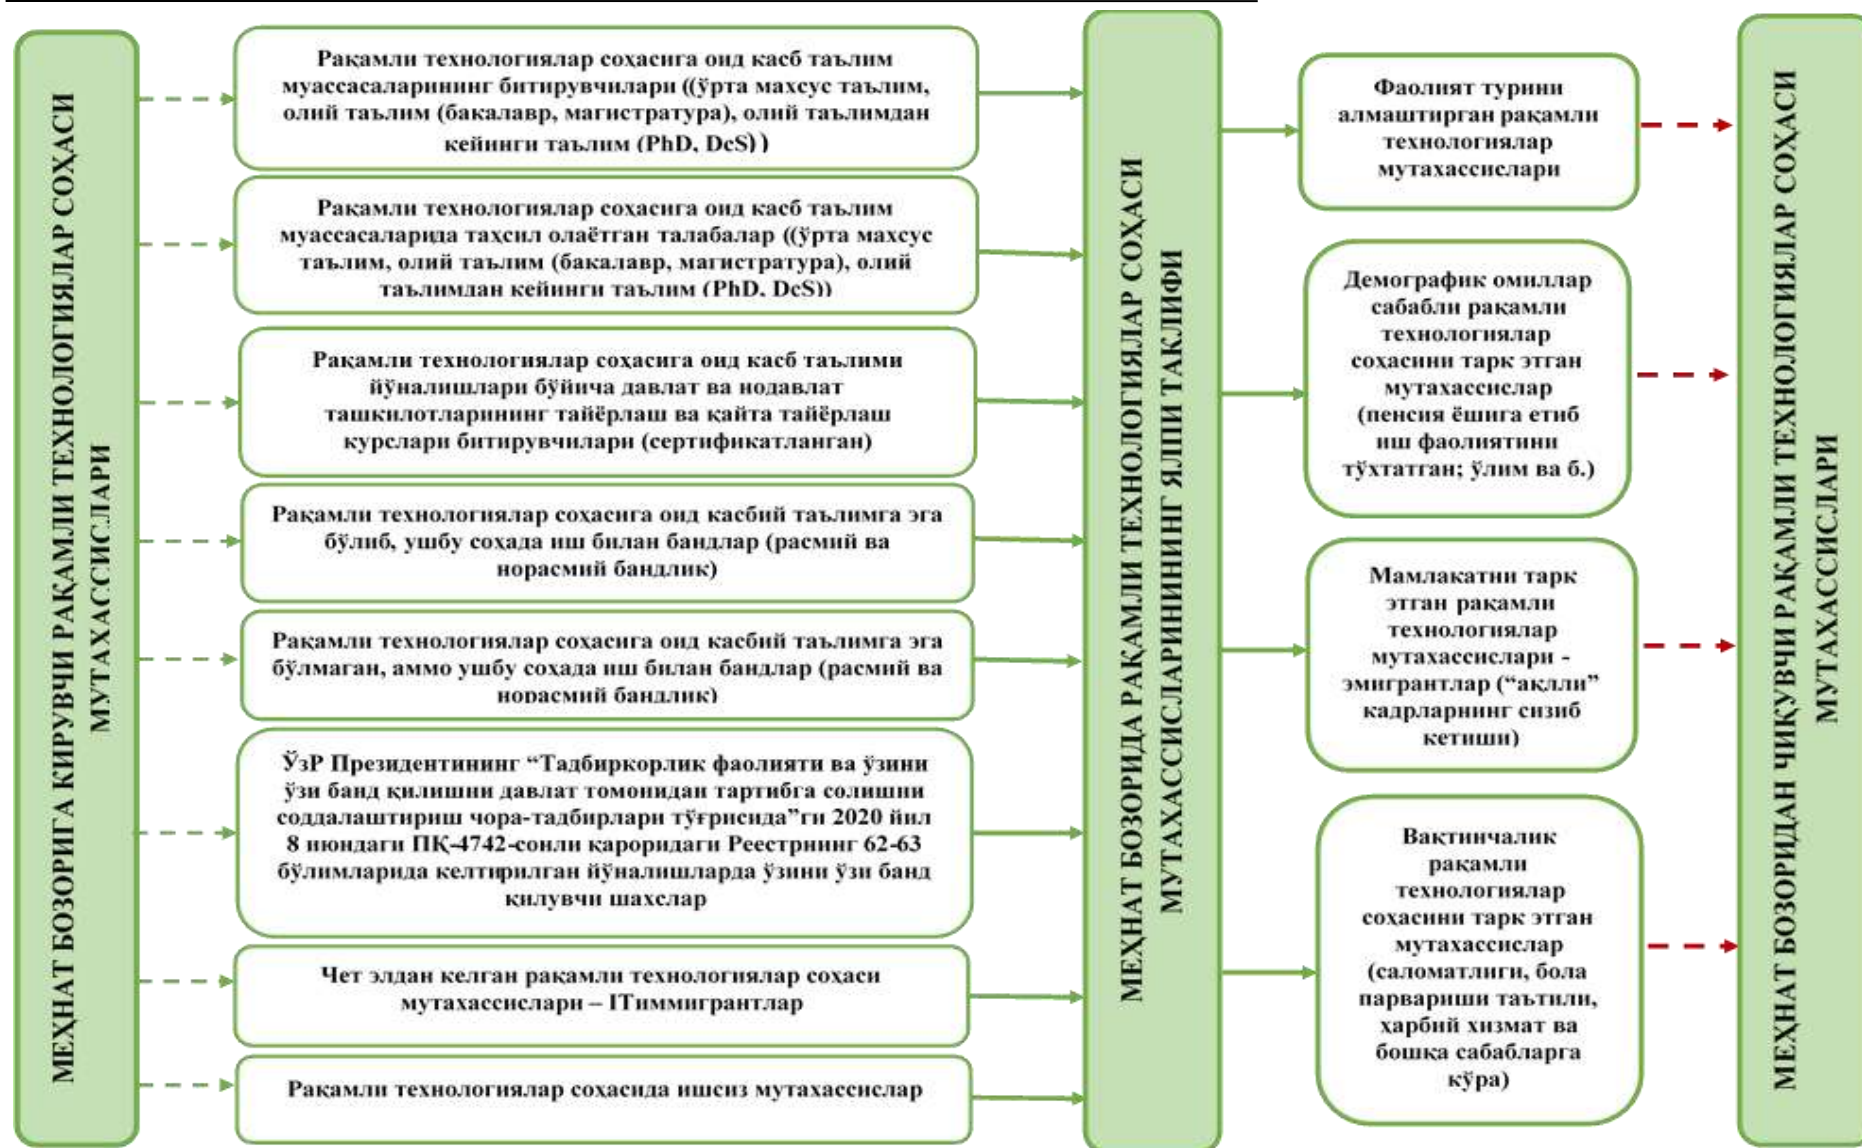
МЕҲНАТ БОЗОРИГА КИРУВЧИ РАҚАМЛИ ТЕХНОЛОГИЯЛАР СОҲАСИ МУТАХАССИСЛАРИ

Рақамли технологиялар соҳасига оид касб таълим муассасаларининг битирувчилари ((ўрта махсус таълим, олий таълим (бакалавр, магистратура), олий таълимдан кейинги таълим (PhD, DcS) )

Рақамли технологиялар соҳасига оид касб таълим муассасаларида таҳсил олаётган талабалар ((ўрта махсус таълим, олий таълим (бакалавр, магистратура), олий таълимдан кейинги таълим (PhD, DcS))

Рақамли технологиялар соҳасига оид касб таълими йўналишлари бўйича давлат ва нодавлат ташкилотларининг тайёрлаш ва қайта тайёрлаш курслари битирувчилари (сертификатланган)

Рақамли технологиялар соҳасига оид касбий таълимга эга бўлиб, ушбу соҳада иш билан бандлар (расмий ва норасмий бандлик)

Рақамли технологиялар соҳасига оид касбий таълимга эга бўлмаган, аммо ушбу соҳада иш билан бандлар (расмий ва норасмий бандлик)

ЎзР Президентининг “Тадбиркорлик фаолияти ва ўзини ўзи банд қилишни давлат томонидан тартибга солишни соддалаштириш чора-тадбирлари тўғрисида”ги 2020 йил 8 июндаги ПҚ-4742-сонли қароридаги Реестрнинг 62-63 бўлимларида келтирилган йўналишларда ўзини ўзи банд қилувчи шахслар

Чет элдан келган рақамли технологиялар соҳаси мутахассислари – ITиммигрантлар

Рақамли технологиялар соҳасида ишсиз мутахассислар

МЕҲНАТ БОЗОРИДА РАҚАМЛИ ТЕХНОЛОГИЯЛАР СОҲАСИ МУТАХАССИСЛАРИНИНГ ЯЛПИ ТАКЛИФИ

Фаолият турини алмаштирган рақамли технологиялар мутахассислари

Демографик омиллар сабабли рақамли технологиялар соҳасини тарк этган мутахассислар (пенсия ёшига етиб иш фаолиятини тўхтатган; ўлим ва б.)

Мамлакатни тарк этган рақамли технологиялар мутахассислари - эмигрантлар (“ақлли” кадрларнинг сизиб кетиши)

Вақтинчалик рақамли технологиялар соҳасини тарк этган мутахассислар (саломатлиги, бола парвариши таътили, харбий хизмат ва бошқа сабабларга кўра)

МЕҲНАТ БОЗОРИДАН ЧИҚУВЧИ РАҚАМЛИ ТЕХНОЛОГИЯЛАР СОҲАСИ МУТАХАССИСЛАРИ